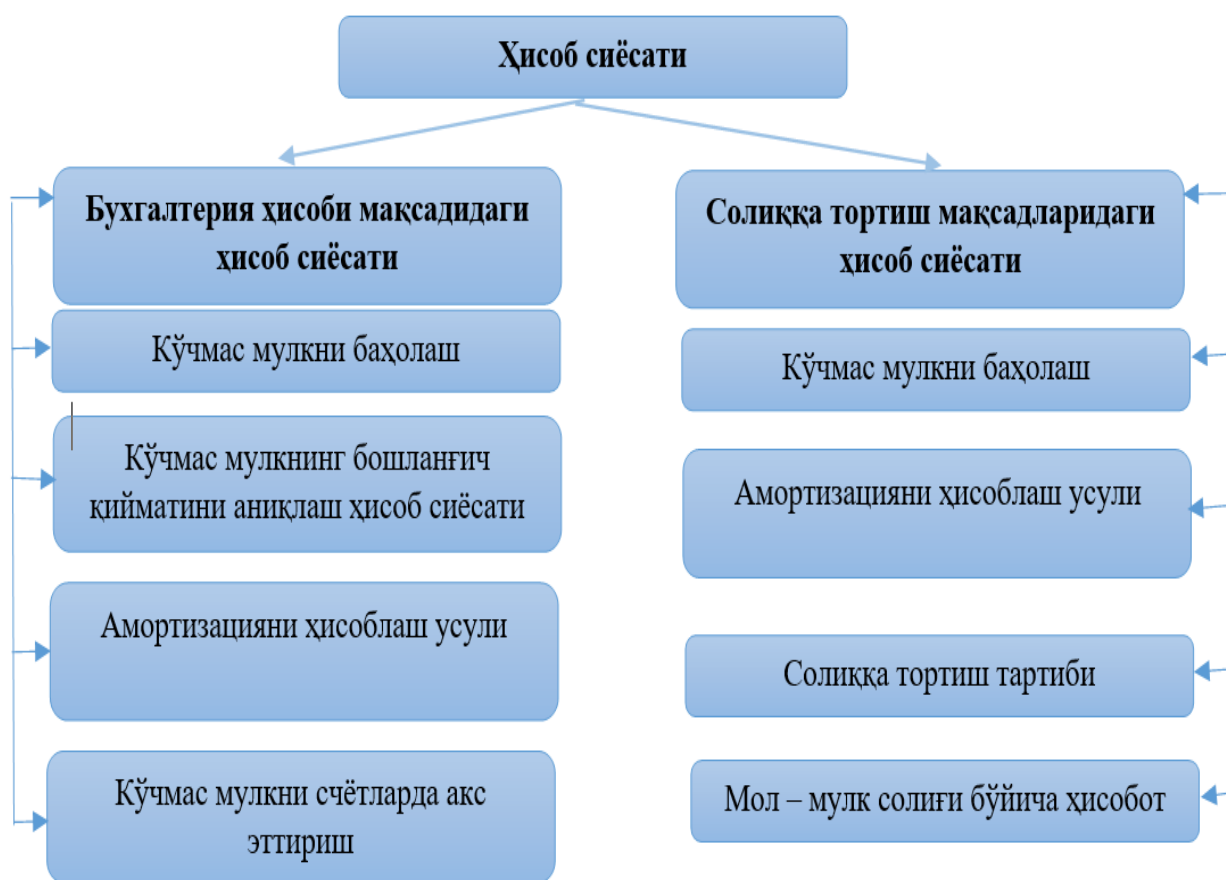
Ҳисоб сиёсати

Бухгалтерия ҳисоби мақсадидаги ҳисоб сиёсати

Кўчмас мулкни баҳолаш

Кўчмас мулкнинг бошланғич қийматини аниқлаш ҳисоб сиёсати

Амортизацияни ҳисоблаш усули

Кўчмас мулкни счётларда акс эттириш

Солиққа тортиш мақсадларидаги ҳисоб сиёсати

Кўчмас мулкни баҳолаш

Амортизацияни ҳисоблаш усули

Солиққа тортиш тартиби

Мол – мулк солиғи бўйича ҳисобот